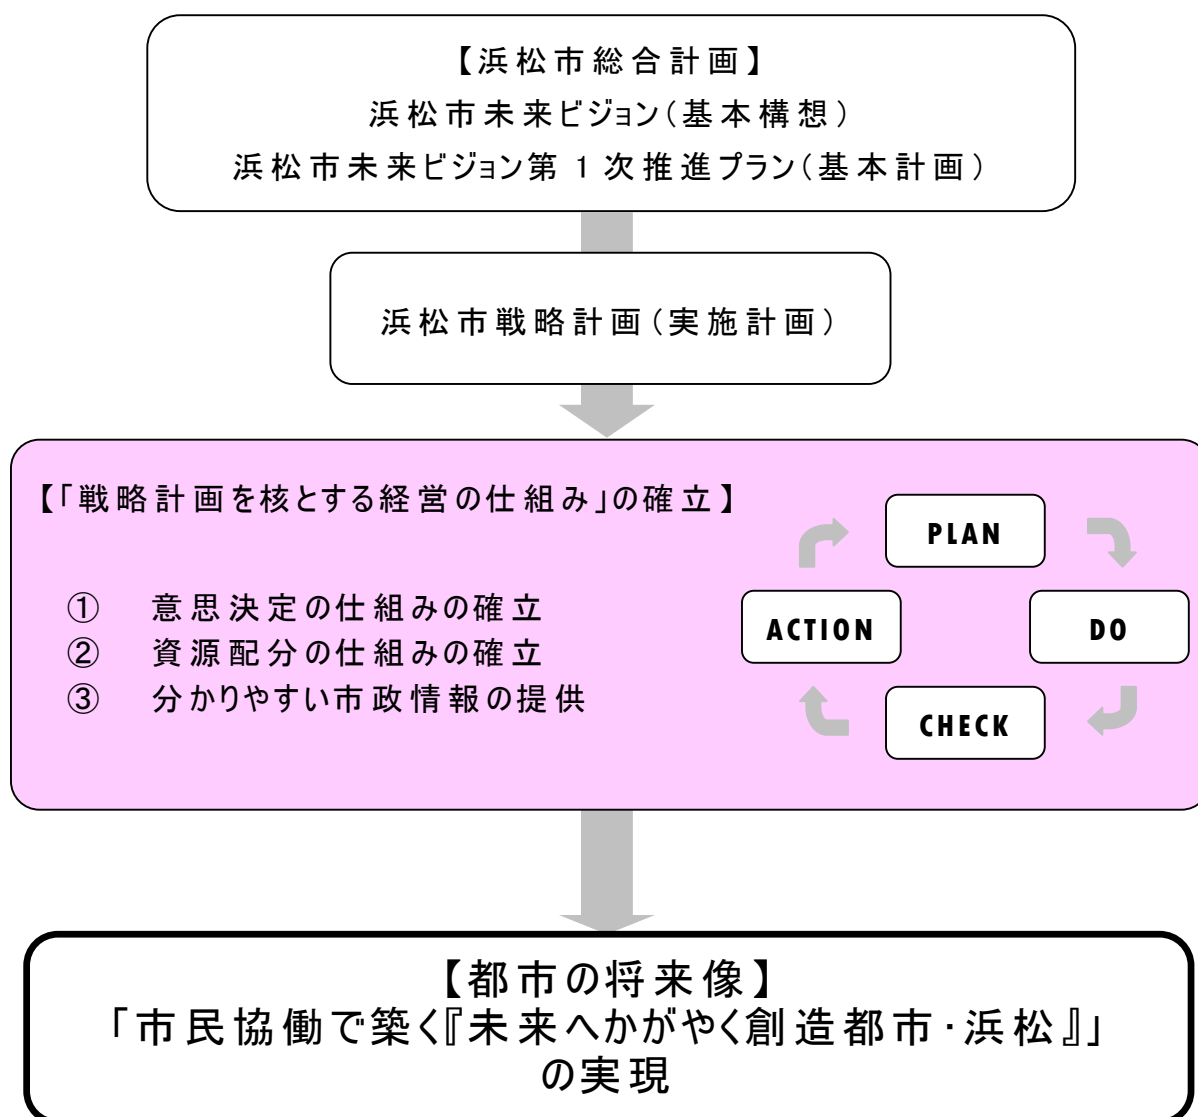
【浜松市総合計画】
浜松市未来ビジョン（基本構想）
浜松市未来ビジョン第 1 次推進プラン（基本計画）

浜松市戦略計画（実施計画）

【「戦略計画を核とする経営の仕組み」の確立】

① 意思決定の仕組みの確立
② 資源配分の仕組みの確立
③ 分かりやすい市政情報の提供

PLAN
DO
CHECK
ACTION

【都市の将来像】
「市民協働で築く『未来へかがやく創造都市・浜松』」
の実現